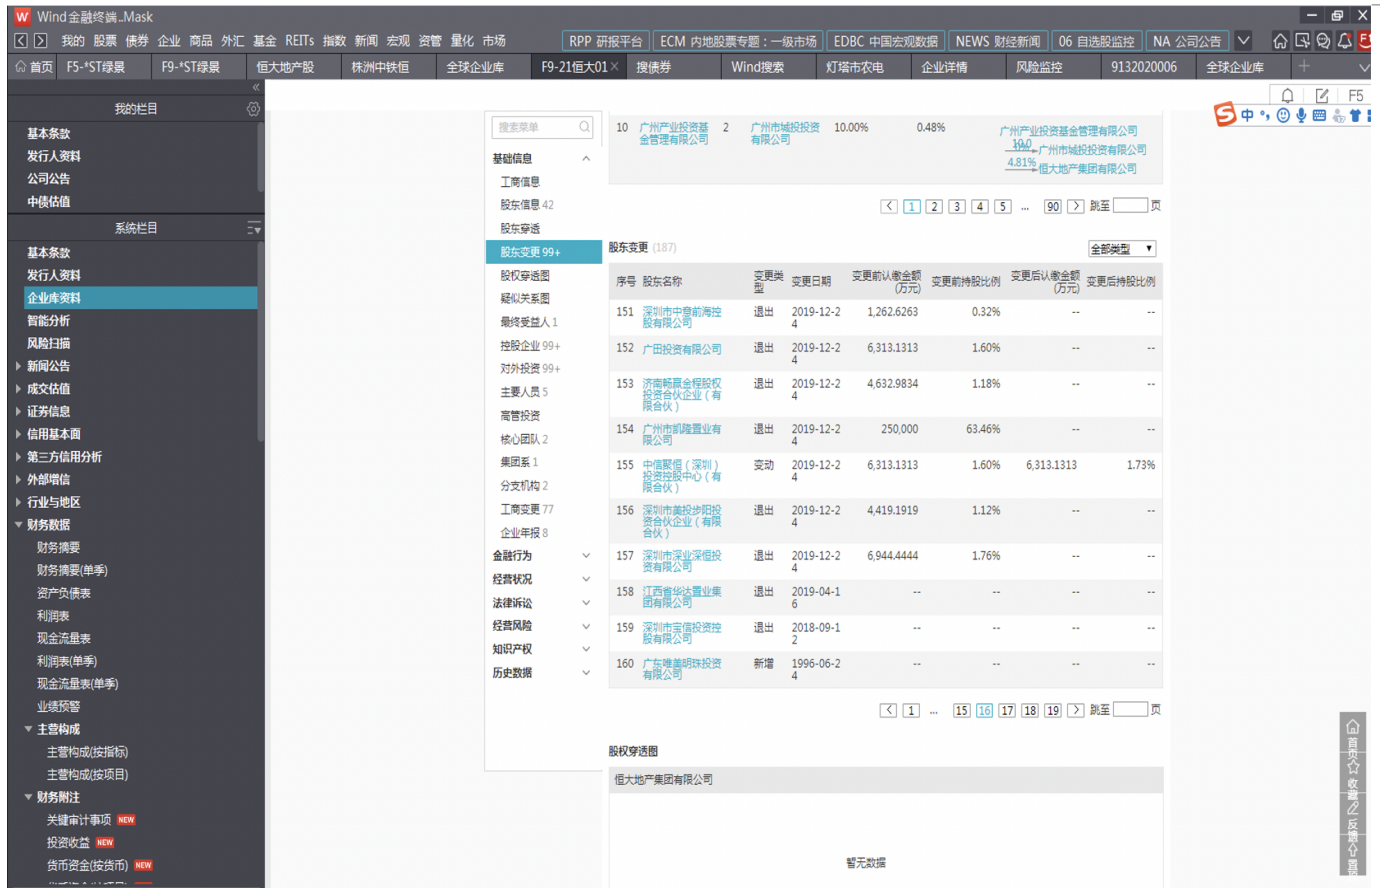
Wind金融终端..Mask

我的 股票 债券 企业 商品 外汇 基金 REITs 指数 新闻 宏观 资管 量化 市场

RPP 研报平台 | ECM 内地股票专题：一级市场 | EDBC 中国宏观数据 | NEWS 财经新闻 | 06 自选股监控 | NA 公司公告

首页 | F5-*ST绿景 | F9-*ST绿景 | 恒大地产股 | 株洲中铁恒 | 全球企业库 | F9-21恒大01 × | 搜债券 | Wind搜索 | 灯塔市农电 | 企业详情 | 风险监控 | 9132020006 | 全球企业库

F5

我的栏目

基本条款
发行人资料
公司公告
中债估值

系统栏目

基本条款
发行人资料
企业库资料
智能分析
风险扫描
新闻公告
成交估值
证券信息
信用基本面
第三方信用分析
外部增信
行业与地区
财务数据
财务摘要
财务摘要(单季)
资产负债表
利润表
现金流量表
利润表(单季)
现金流量表(单季)
业绩预警
主营构成
主营构成(按指标)
主营构成(按项目)
财务附注
关键审计事项 NEW
投资收益 NEW
货币资金(按货币) NEW

搜索菜单

基础信息
工商信息
股东信息 42
股东穿透
股东变更 99+
股权穿透图
疑似关系图
最终受益人 1
控股企业 99+
对外投资 99+
主要人员 5
高管投资
核心团队 2
集团系 1
分支机构 2
工商变更 77
企业年报 8
金融行为
经营状况
法律诉讼
经营风险
知识产权
历史数据

10 广州产业投资基金管理有限公司 2 广州市城投投资有限公司 10.00% 0.48% 广州产业投资基金管理有限公司 10.0 广州市城投投资有限公司 4.81% 恒大地产集团有限公司

1 2 3 4 5 ... 90 跳至 页

股东变更 (187)

全部类型

| 序号 | 股东名称 | 变更类型 | 变更日期 | 变更前认缴金额(万元) | 变更前持股比例 | 变更后认缴金额(万元) | 变更后持股比例 |
|---|---|---|---|---|---|---|---|
| 151 | 深圳市中意前海控股有限公司 | 退出 | 2019-12-24 | 1,262.6263 | 0.32% | -- | -- |
| 152 | 广田投资有限公司 | 退出 | 2019-12-24 | 6,313.1313 | 1.60% | -- | -- |
| 153 | 济南畅赢金程股权投资合伙企业（有限合伙） | 退出 | 2019-12-24 | 4,632.9834 | 1.18% | -- | -- |
| 154 | 广州市凯隆置业有限公司 | 退出 | 2019-12-24 | 250,000 | 63.46% | -- | -- |
| 155 | 中信聚恒（深圳）投资控股中心（有限合伙） | 变动 | 2019-12-24 | 6,313.1313 | 1.60% | 6,313.1313 | 1.73% |
| 156 | 深圳市美投步阳投资合伙企业（有限合伙） | 退出 | 2019-12-24 | 4,419.1919 | 1.12% | -- | -- |
| 157 | 深圳市深业深恒投资有限公司 | 退出 | 2019-12-24 | 6,944.4444 | 1.76% | -- | -- |
| 158 | 江西省华达置业集团有限公司 | 退出 | 2019-04-16 | -- | -- | -- | -- |
| 159 | 深圳市宝信投资控股有限公司 | 退出 | 2018-09-12 | -- | -- | -- | -- |
| 160 | 广东唯美明珠投资有限公司 | 新增 | 1996-06-24 | -- | -- | -- | -- |

1 ... 15 16 17 18 19 跳至 页

股权穿透图

恒大地产集团有限公司

暂无数据

首页 收藏 反馈 分享